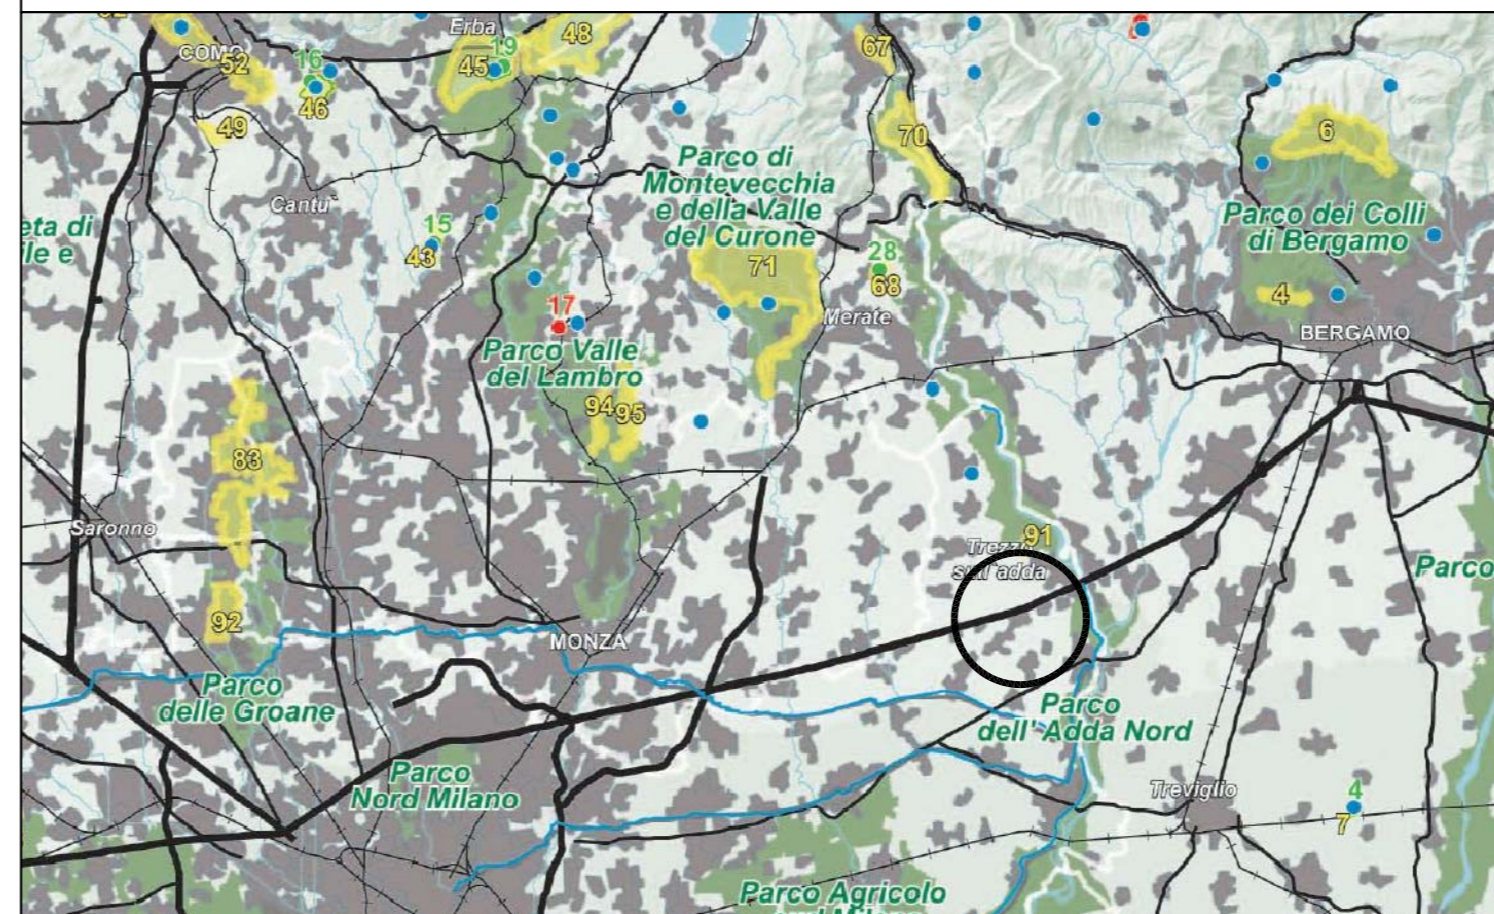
Erba
19
48
45
67
COMO
52
16
46
49
70
6
Parco di Montevecchia e della Valle del Curone
Cantu
Parco dei Colli di Bergamo
eta di ile e
15
43
28
68
71
4
17
Merate
BERGAMO
Parco Valle del Lambro
94
95
83
Saronno
91
Trezzo sull'adda
Parco
92
MONZA
Parco delle Groane
Parco dell' Adda Nord
Parco Nord Milano
Treviglio
4
7
Parco Agricolo